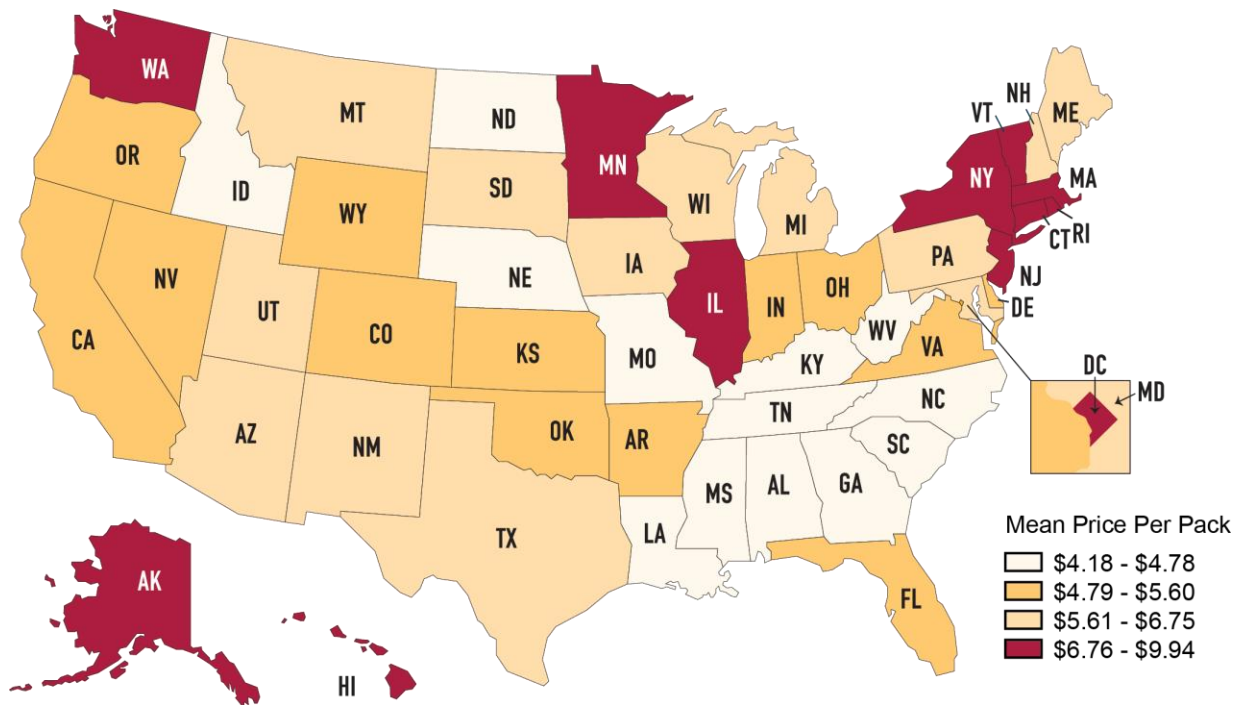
WA
MT
ND
MN
VT
NH
ME
OR
ID
SD
WI
NY
MA
WY
MI
CT
RI
NV
NE
IA
PA
UT
IL
IN
OH
NJ
DE
CA
CO
KS
WV
MO
VA
KY
DC
MD
TN
NC
AZ
NM
OK
AR
SC
MS
AL
GA
TX
LA
FL
AK
HI

Mean Price Per Pack
$4.18 - $4.78
$4.79 - $5.60
$5.61 - $6.75
$6.76 - $9.94